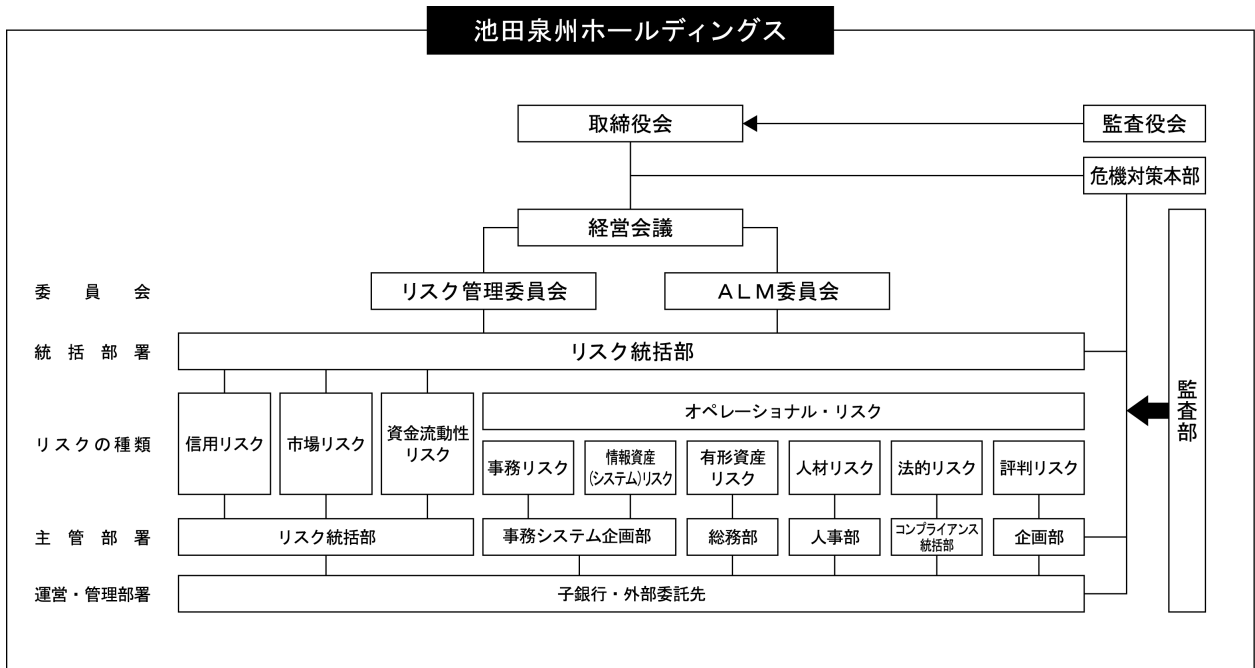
池田泉州ホールディングス

取締役会

監査役会

危機対策本部

経営会議

委員会

リスク管理委員会

ALM委員会

統括部署

リスク統括部

監査部

リスクの種類

信用リスク

市場リスク

資金流動性リスク

オペレーショナル・リスク

事務リスク

情報資産(システム)リスク

有形資産リスク

人材リスク

法的リスク

評判リスク

主管部署

リスク統括部

事務システム企画部

総務部

人事部

コンプライアンス統括部

企画部

運営・管理部署

子銀行・外部委託先